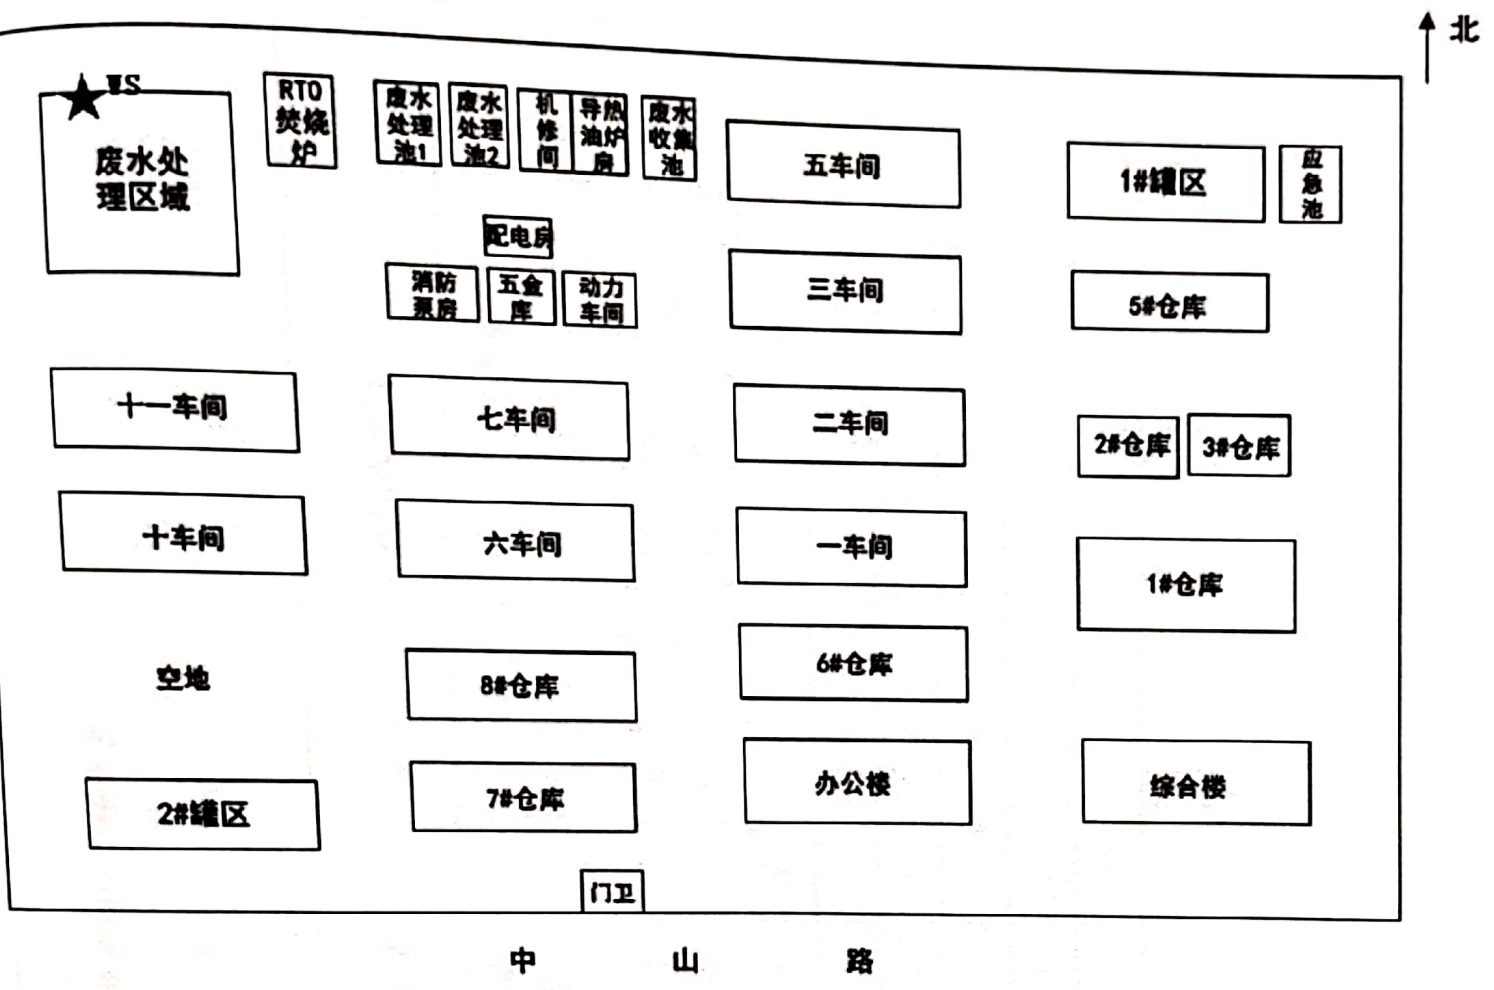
北

WS

废水处理区域

RTO焚烧炉

废水处理池1

废水处理池2

机修间

导热油炉房

废水收集池

五车间

1#罐区

应急池

配电房

消防泵房

五金库

动力车间

三车间

5#仓库

十一车间

七车间

二车间

2#仓库

3#仓库

十车间

六车间

一车间

1#仓库

空地

8#仓库

6#仓库

2#罐区

7#仓库

办公楼

综合楼

门卫

中 山 路